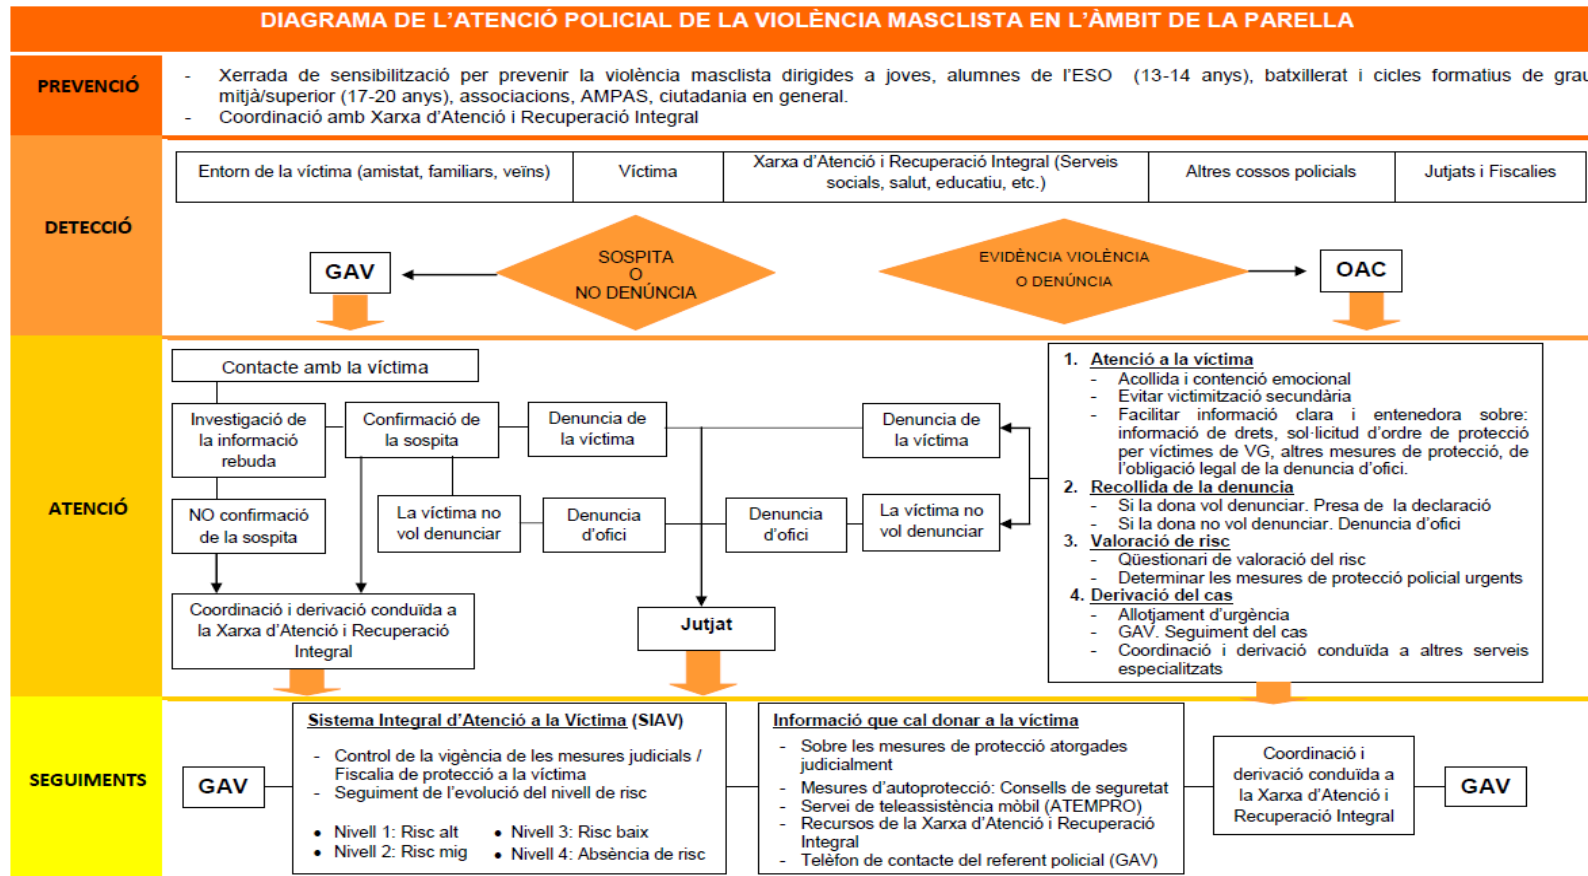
DIAGRAMA DE L'ATENCIÓ POLICIAL DE LA VIOLÈNCIA MASCLISTA EN L'ÀMBIT DE LA PARELLA

PREVENCIÓ

- Xerrada de sensibilització per prevenir la violència masclista dirigides a joves, alumnes de l'ESO (13-14 anys), batxillerat i cicles formatius de grau mitjà/superior (17-20 anys), associacions, AMPAS, ciutadania en general.
- Coordinació amb Xarxa d'Atenció i Recuperació Integral

DETECCIÓ

| Entorn de la víctima (amistat, familiars, veïns) | Víctima | Xarxa d'Atenció i Recuperació Integral (Serveis socials, salut, educatiu, etc.) | Altres cossos policials | Jutjats i Fiscalies |
|---|---|---|---|---|

GAV

SOSPITA O NO DENÚNCIA

EVIDÈNCIA VIOLÈNCIA O DENÚNCIA

OAC

ATENCIÓ

Contacte amb la víctima

Investigació de la informació rebuda

Confirmació de la sospita

Denuncia de la víctima

Denuncia de la víctima

NO confirmació de la sospita

La víctima no vol denunciar

Denuncia d'ofici

Denuncia d'ofici

La víctima no vol denunciar

Coordinació i derivació conduïda a la Xarxa d'Atenció i Recuperació Integral

Jutjat

1. Atenció a la víctima
- Acollida i contenció emocional
- Evitar victimització secundària
- Facilitar informació clara i entenedora sobre: informació de drets, sol·licitud d'ordre de protecció per víctimes de VG, altres mesures de protecció, de l'obligació legal de la denuncia d'ofici.
2. Recollida de la denuncia
- Si la dona vol denunciar. Presa de la declaració
- Si la dona no vol denunciar. Denuncia d'ofici
3. Valoració de risc
- Qüestionari de valoració del risc
- Determinar les mesures de protecció policial urgents
4. Derivació del cas
- Allotjament d'urgència
- GAV. Seguiment del cas
- Coordinació i derivació conduïda a altres serveis especialitzats

SEGUIMENTS

GAV

Sistema Integral d'Atenció a la Víctima (SIAV)
- Control de la vigència de les mesures judicials / Fiscalia de protecció a la víctima
- Seguiment de l'evolució del nivell de risc
• Nivell 1: Risc alt
• Nivell 2: Risc mig
• Nivell 3: Risc baix
• Nivell 4: Absència de risc

Informació que cal donar a la víctima
- Sobre les mesures de protecció atorgades judicialment
- Mesures d'autoprotecció: Consells de seguretat
- Servei de teleassistència mòbil (ATEMPRO)
- Recursos de la Xarxa d'Atenció i Recuperació Integral
- Telèfon de contacte del referent policial (GAV)

Coordinació i derivació conduïda a la Xarxa d'Atenció i Recuperació Integral

GAV